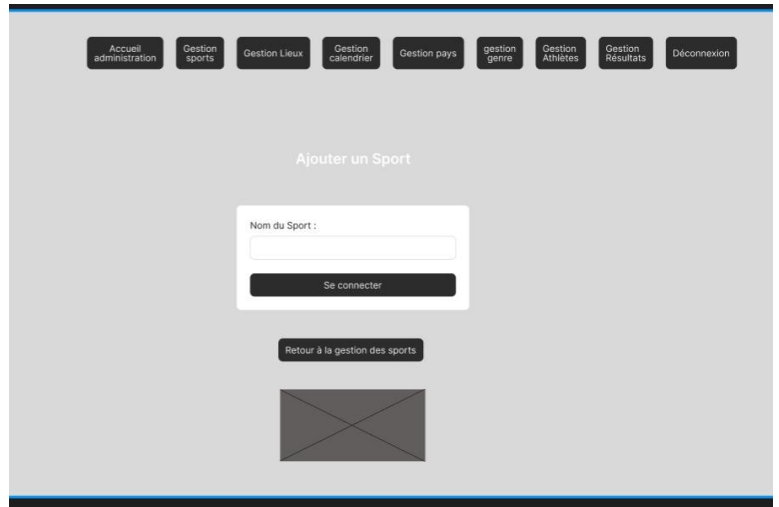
Accueil administration

Gestion sports

Gestion Lieux

Gestion calendrier

Gestion pays

gestion genre

Gestion Athlètes

Gestion Résultats

Déconnexion

Ajouter un Sport

Nom du Sport :

Se connecter

Retour à la gestion des sports